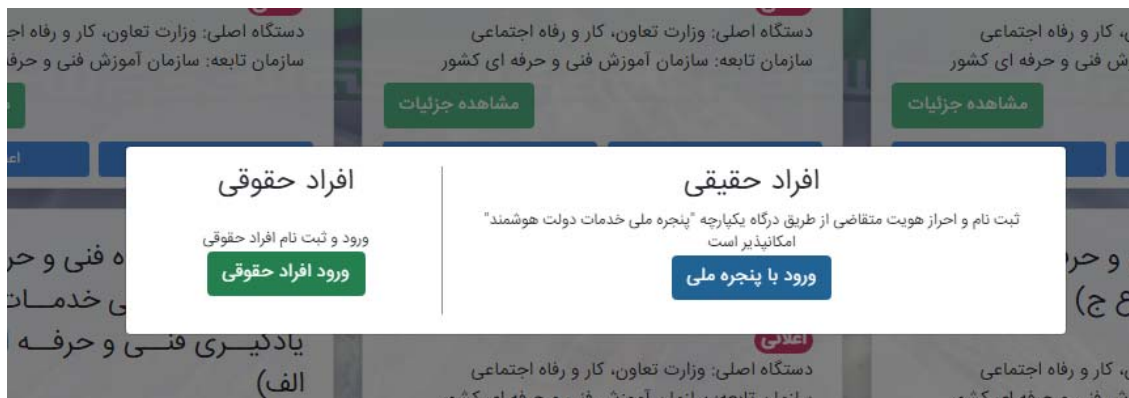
دستگاه اصلی: وزارت تعاون، کار و رفاه اج
سازمان تابعه: سازمان آموزش فنی و حرف

دستگاه اصلی: وزارت تعاون، کار و رفاه اجتماعی
سازمان تابعه: سازمان آموزش فنی و حرفه ای کشور
مشاهده جزئیات

، کار و رفاه اجتماعی
ش فنی و حرفه ای کشور
مشاهده جزئیات

افراد حقیقی
ثبت نام و احراز هویت متقاضی از طریق درگاه یکپارچه "پنجره ملی خدمات دولت هوشمند" امکانپذیر است
ورود با پنجره ملی

افراد حقوقی
ورود و ثبت نام افراد حقوقی
ورود افراد حقوقی

ه فنی و حر
ی خدمـــات
یادگیـــری فنـــی و حرفـــه
الف)

و حر
ع ج)

اعلامی
دستگاه اصلی: وزارت تعاون، کار و رفاه اجتماعی

، کار و رفاه اجتماعی